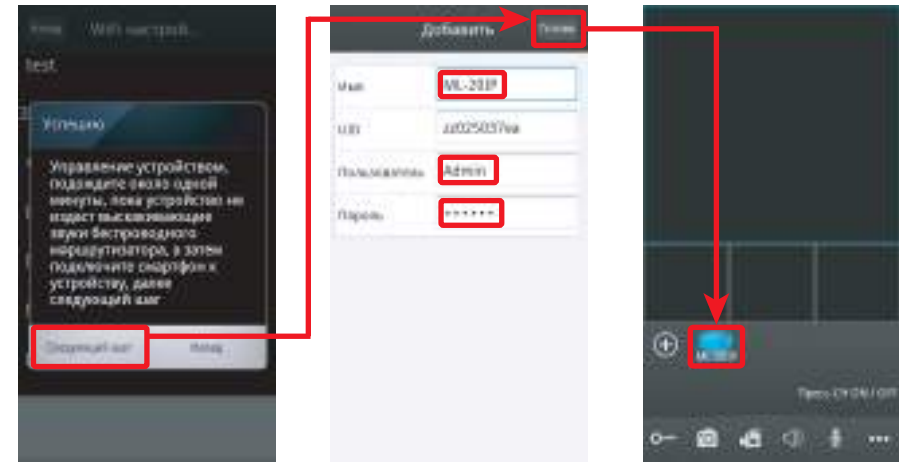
Home WiFi настрой...

test

Успешно

Управление устройством, подождите около одной минуты, пока устройство не издаст высокочастотные звуки беспроводного маршрутизатора, а затем подключите смартфон к устройству, далее следующий шаг

Следующий шаг

Назад

Добавить

Готово

Имя ML-201P

UID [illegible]

Пользователь Admin

Пароль ******

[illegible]

Press CH ON / OFF